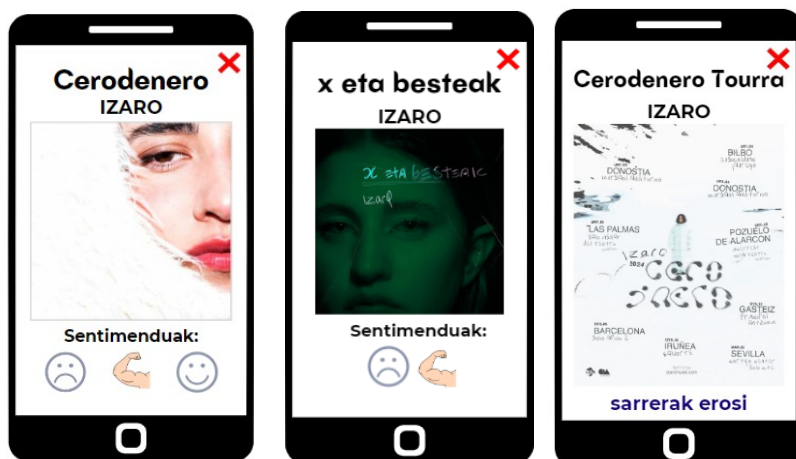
Cerodenero
IZARO

Sentimenduak:

x eta besteak
IZARO

x eta besteak
izaro

Sentimenduak:

Cerodenero Tourra
IZARO

BILBO
DONOSTIA
DONOSTIA
LAS PALMAS
POZUELO DE ALARCON
izaro 2024
cero enero
GASTEIZ
BARCELONA
IRUÑEA
SEVILLA

sarrerak erosi